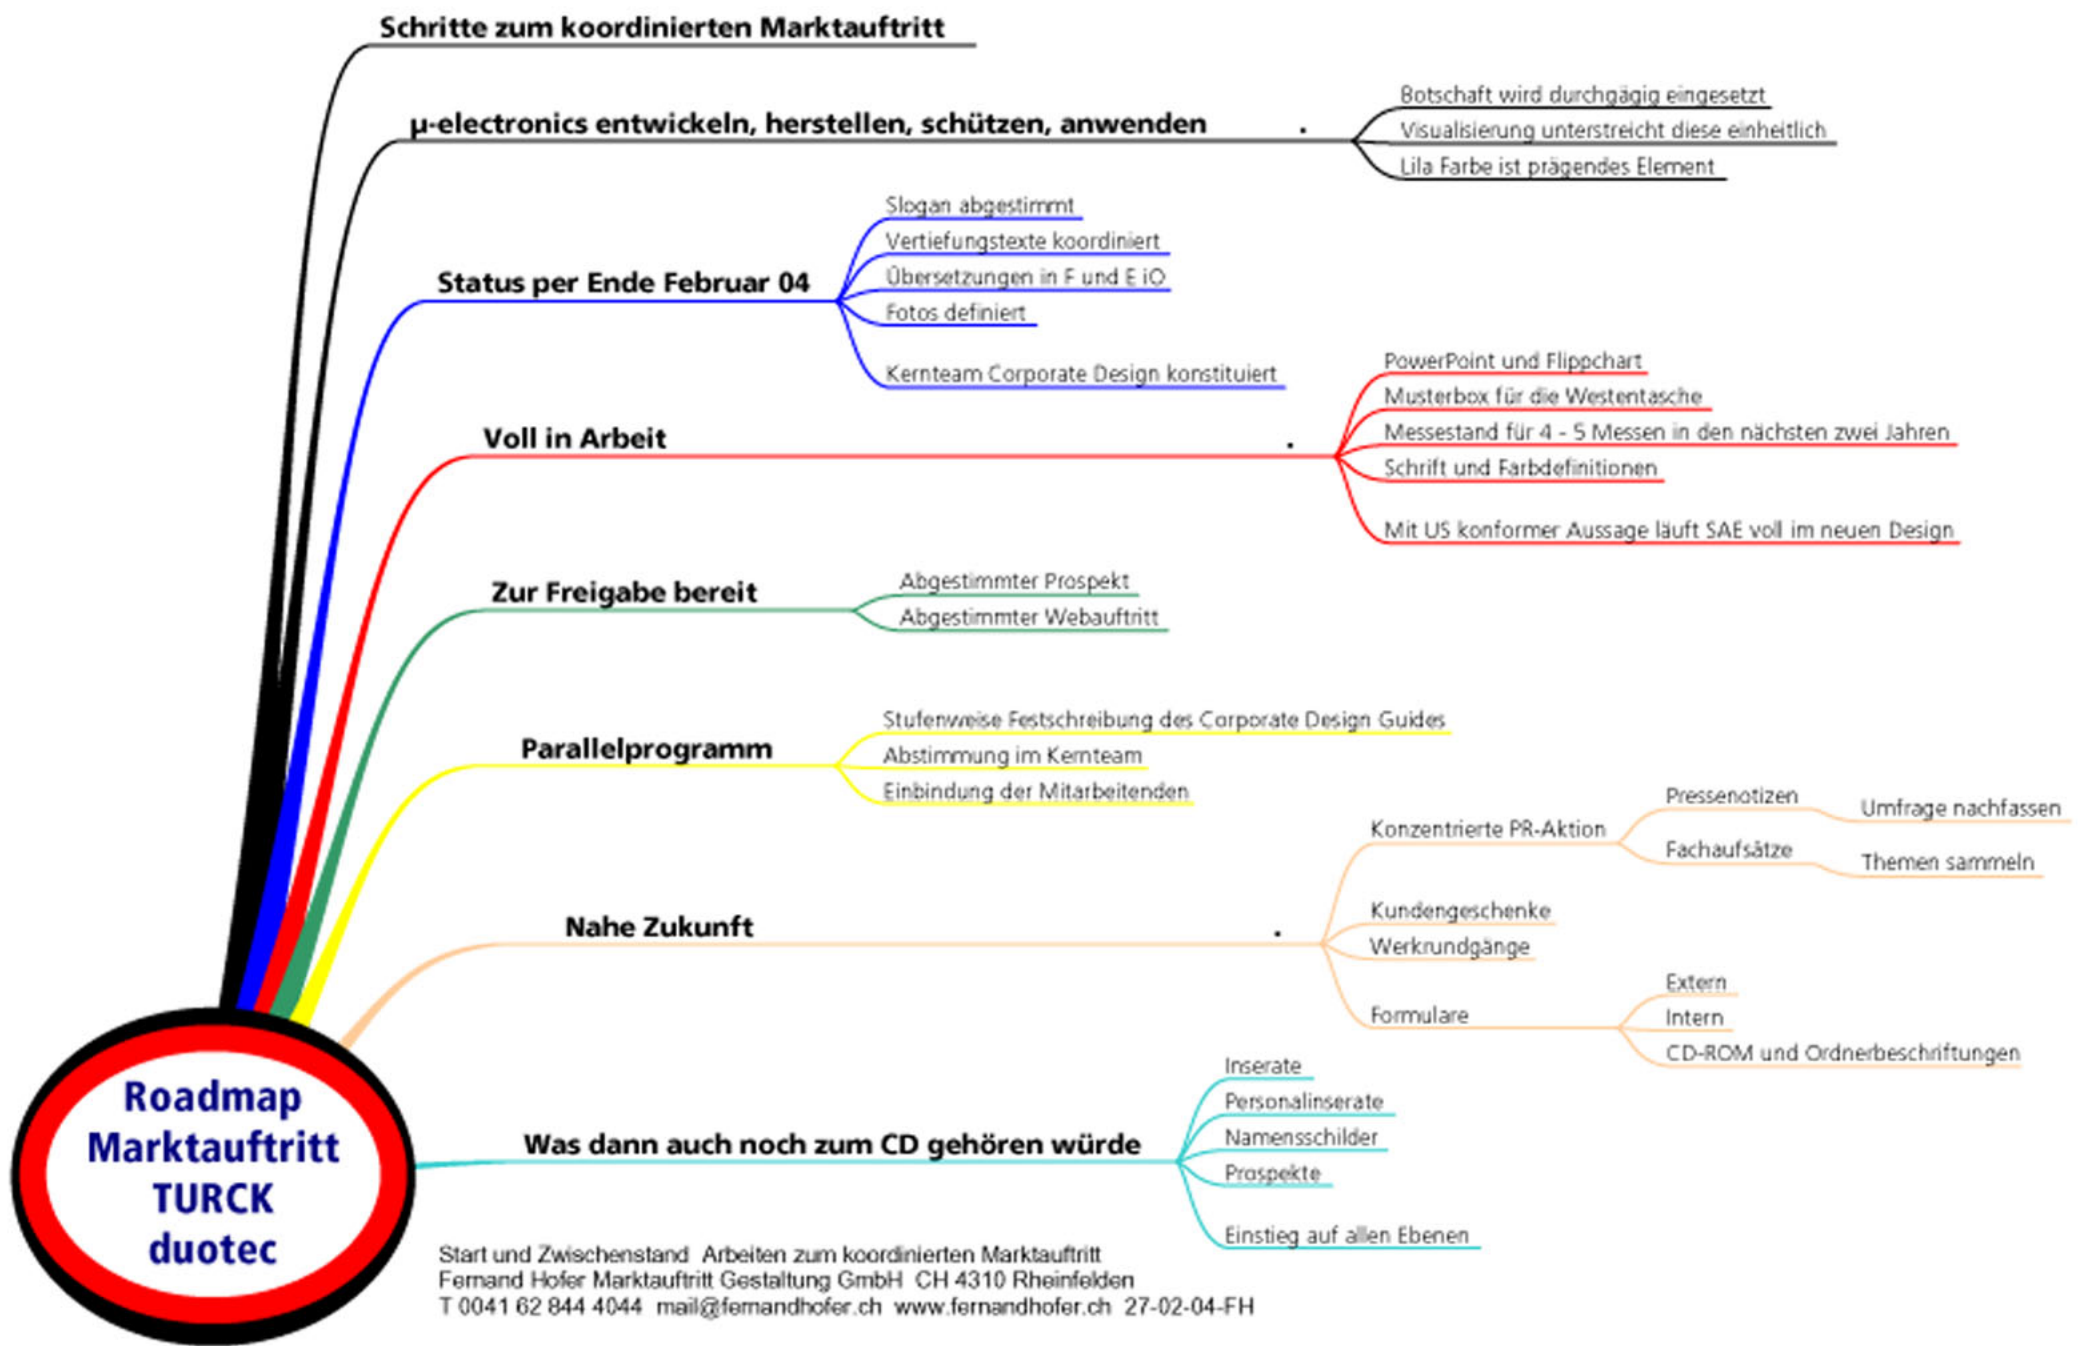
Schritte zum koordinierten Marktauftritt

µ-electronics entwickeln, herstellen, schützen, anwenden .

Botschaft wird durchgägig eingesetzt
Visualisierung unterstreicht diese einheitlich
Lila Farbe ist prägendes Element

Status per Ende Februar 04

Slogan abgestimmt
Vertiefungstexte koordiniert
Übersetzungen in F und E iO
Fotos definiert
Kernteam Corporate Design konstituiert

Voll in Arbeit .

PowerPoint und Flippchart
Musterbox für die Westentasche
Messestand für 4 - 5 Messen in den nächsten zwei Jahren
Schrift und Farbdefinitionen
Mit US konformer Aussage läuft SAE voll im neuen Design

Zur Freigabe bereit

Abgestimmter Prospekt
Abgestimmter Webauftritt

Parallelprogramm

Stufenweise Festschreibung des Corporate Design Guides
Abstimmung im Kernteam
Einbindung der Mitarbeitenden

Nahe Zukunft .

Konzentrierte PR-Aktion
Pressenotizen
Umfrage nachfassen
Fachaufsätze
Themen sammeln
Kundengeschenke
Werkrundgänge
Formulare
Extern
Intern
CD-ROM und Ordnerbeschriftungen

Roadmap Marktauftritt TURCK duotec

Was dann auch noch zum CD gehören würde

Inserate
Personalinserate
Namensschilder
Prospekte
Einstieg auf allen Ebenen

Start und Zwischenstand Arbeiten zum koordinierten Marktauftritt
Fernand Hofer Marktauftritt Gestaltung GmbH CH 4310 Rheinfelden
T 0041 62 844 4044 mail@fernandhofer.ch www.fernandhofer.ch 27-02-04-FH